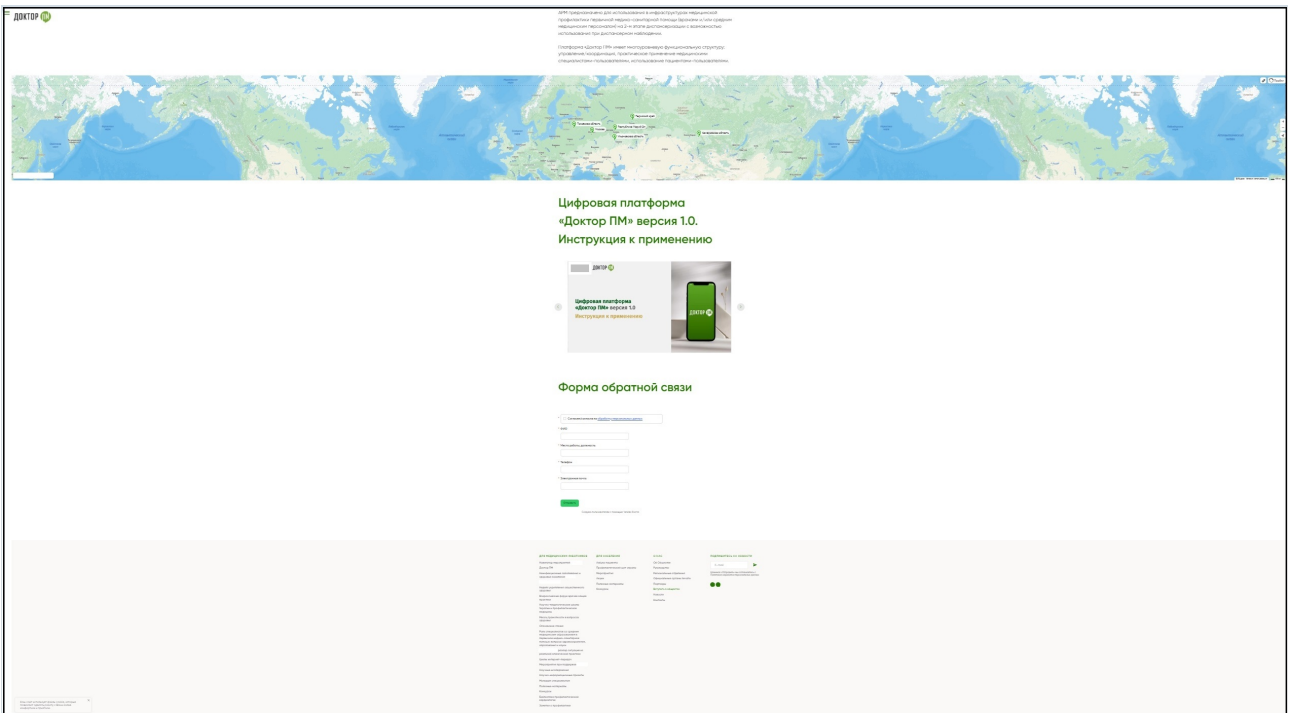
ДОКТОР ПМ

АРМ предназначено для использования в инфраструктуре медицинской профилактики первичной медико-санитарной помощи (врачами и/или средним медицинским персоналом) на 2-м этапе диспансеризации с возможностью использования при диспансерном наблюдении.

Платформа «Доктор ПМ» имеет многоуровневую функциональную структуру: управление, координация, практическое применение медицинскими специалистами-пользователями, использование пациентами-пользователями.

Цифровая платформа «Доктор ПМ» версия 1.0. Инструкция к применению

ДОКТОР ПМ

Цифровая платформа «Доктор ПМ» версия 1.0

Инструкция к применению

ДОКТОР ПМ

Форма обратной связи

Согласие на обработку персональных данных

Имя

Место работы, должность

Телефон

Электронная почта

Отправить

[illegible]